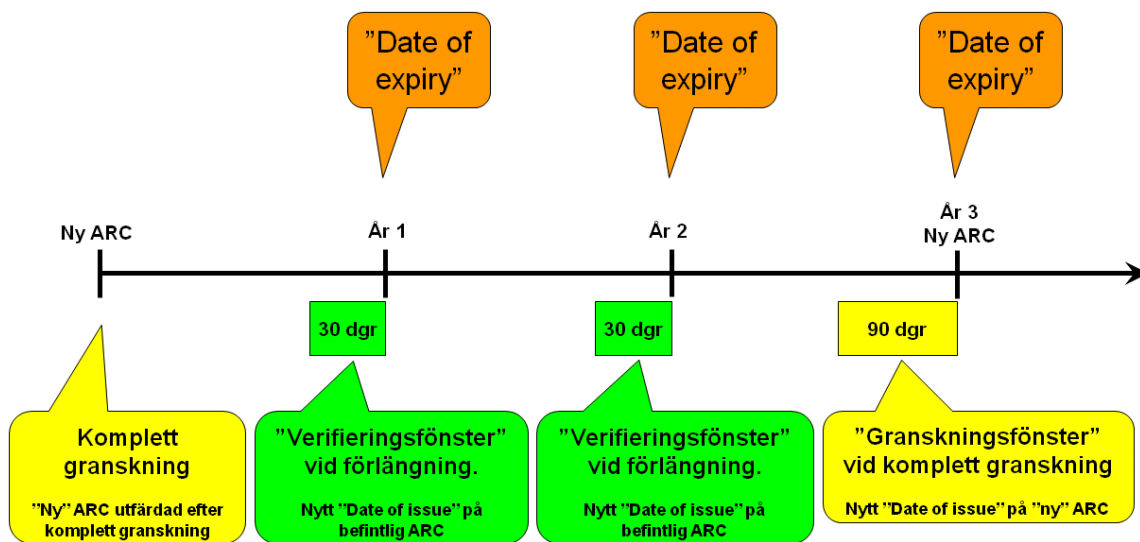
”Date of expiry”

”Date of expiry”

”Date of expiry”

Ny ARC

År 1

År 2

År 3
Ny ARC

30 dgr

30 dgr

90 dgr

Komplett granskning

”Ny” ARC utfärdad efter komplett granskning

”Verifieringsfönster” vid förlängning.

Nytt ”Date of issue” på befintlig ARC

”Verifieringsfönster” vid förlängning.

Nytt ”Date of issue” på befintlig ARC

”Granskningsfönster” vid komplett granskning

Nytt ”Date of issue” på ”ny” ARC